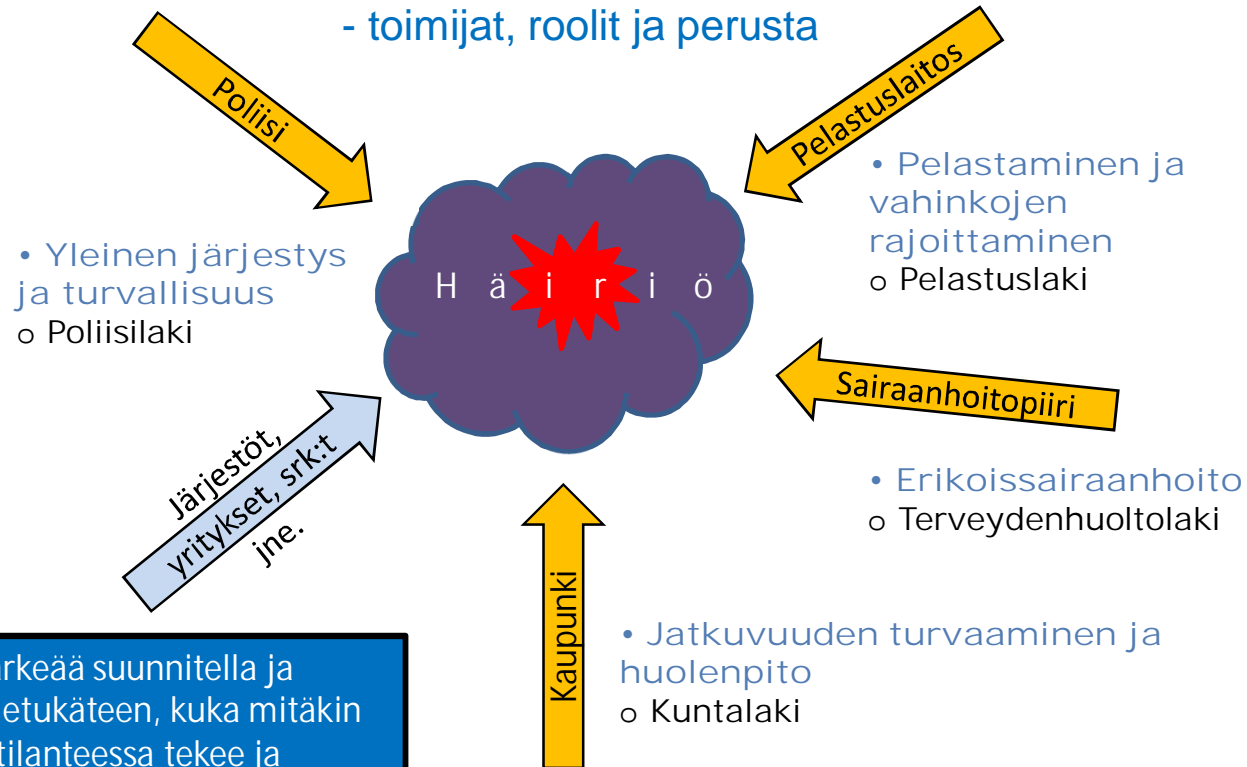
- toimijat, roolit ja perusta

Poliisi

Pelastuslaitos

• Pelastaminen ja vahinkojen rajoittaminen
o Pelastuslaki

• Yleinen järjestys ja turvallisuus
o Poliisilaki

H ä i r i ö

Sairaanhoitopiiri

Järjestöt, yritykset, srk:t jne.

• Erikoissairaanhoito
o Terveydenhuoltolaki

Kaupunki

• Jatkuvuuden turvaaminen ja huolenpito
o Kuntalaki

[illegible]rkeää suunnitella ja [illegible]etukäteen, kuka mitäkin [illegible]tilanteessa tekee ja